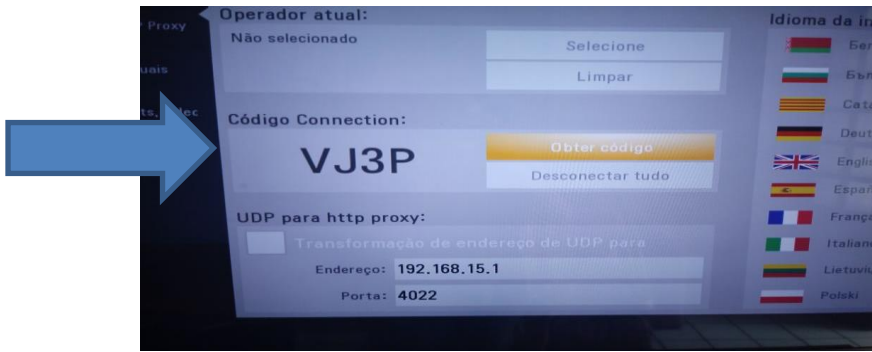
Proxy
uais
ts. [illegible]lec

Operador atual:
Não selecionado
Selecione
Limpar

Código Connection:
VJ3P
Obter código
Desconectar tudo

UDP para http proxy:
Transformação de endereço de UDP para
Endereço: 192.168.15.1
Porta: 4022

Idioma da in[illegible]
Бел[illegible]
Бъл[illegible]
Cata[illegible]
Deut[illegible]
Engli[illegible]
Espa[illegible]
Franç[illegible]
Italian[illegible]
Lietuvi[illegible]
Polski